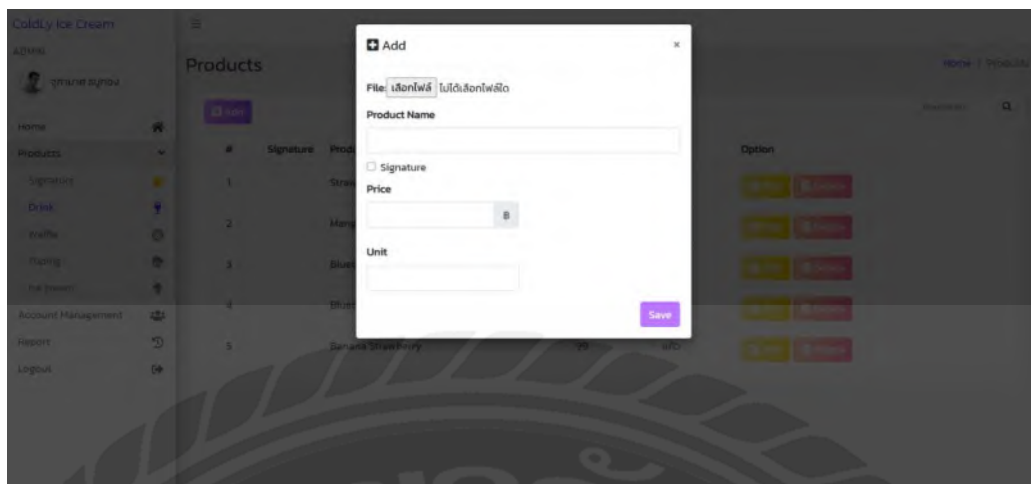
ColdLy Ice Cream
ADMIN
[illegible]

Home
Products
Signature
Drink
Waffle
Topping
Ice Cream
Account Management
Report
Logout

Products

Home | Products

Add

#
Signature
Prod
Option

1
Stra
2
Mang
3
Blue
4
Blue
5
Banana Strawberry
39

Add
×
File: เลือกไฟล์ ไม่ได้เลือกไฟล์ใด
Product Name
Signature
Price
฿
Unit
Save